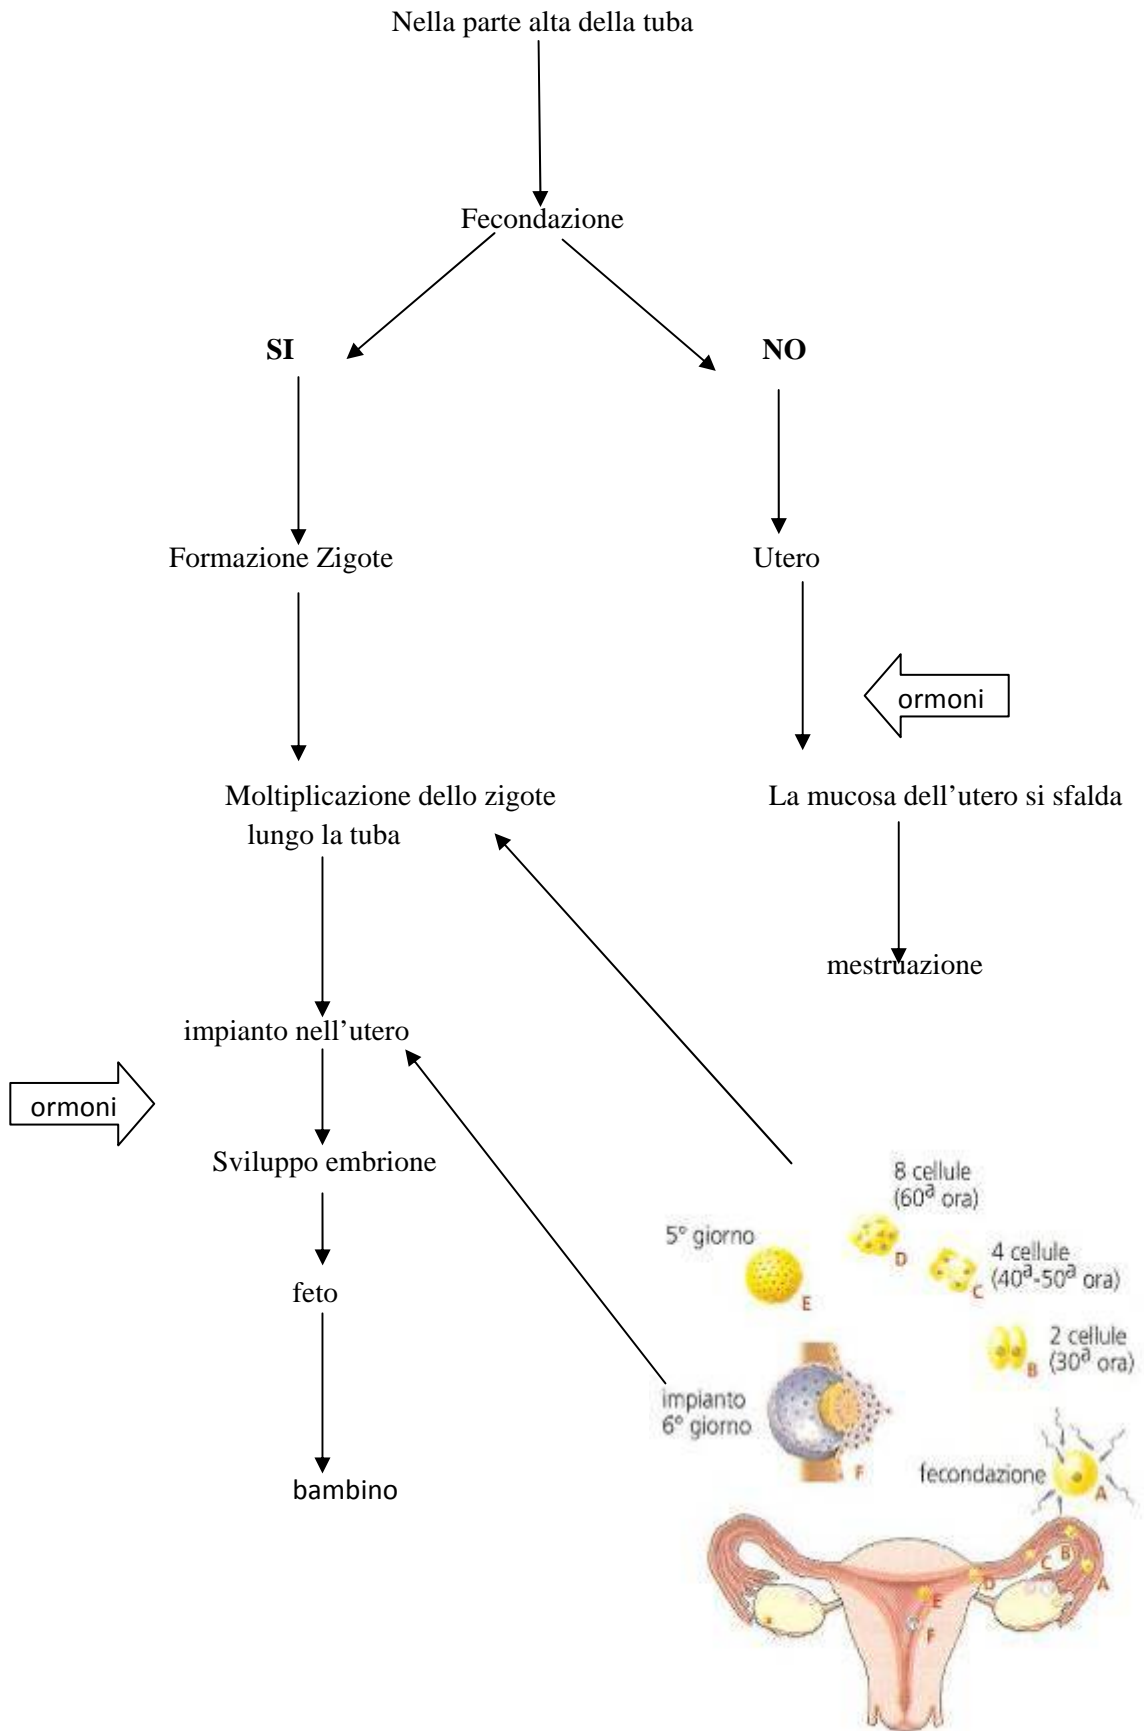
Nella parte alta della tuba

Fecondazione

SI

NO

Formazione Zigote

Utero

ormoni

Moltiplicazione dello zigote lungo la tuba

La mucosa dell'utero si sfalda

mestruazione

impianto nell'utero

ormoni

Sviluppo embrione

feto

bambino

8 cellule (60$^a$ ora)

5° giorno

D

4 cellule (40$^a$-50$^a$ ora)

C

E

2 cellule (30$^a$ ora)

B

impianto 6° giorno

F

fecondazione

A

C B

D

A

E

F